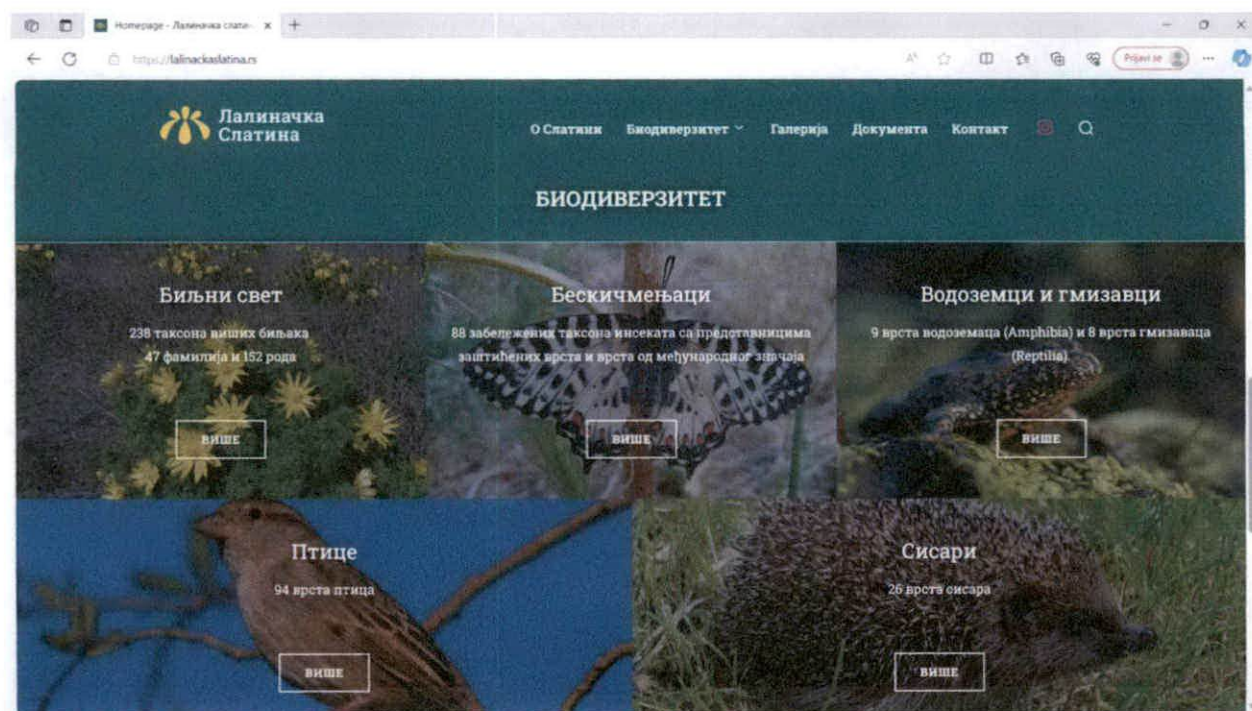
Homepage - Лалиначка слати... ×
+
https://lalinackaslatina.rs
Prijavi se

Лалиначка Слатина

О Слатини Биодиверзитет Галерија Документа Контакт

БИОДИВЕРЗИТЕТ

Биљни свет
238 таксона виших биљака
47 фамилија и 152 рода
ВИШЕ

Бескичмењаци
88 забележених таксона инсеката са представницима заштићених врста и врста од међународног значаја
ВИШЕ

Водоземци и гмизавци
9 врста водоземаца (Amphibia) и 8 врста гмизаваца (Reptilia)
ВИШЕ

Птице
94 врста птица
ВИШЕ

Сисари
26 врста сисара
ВИШЕ